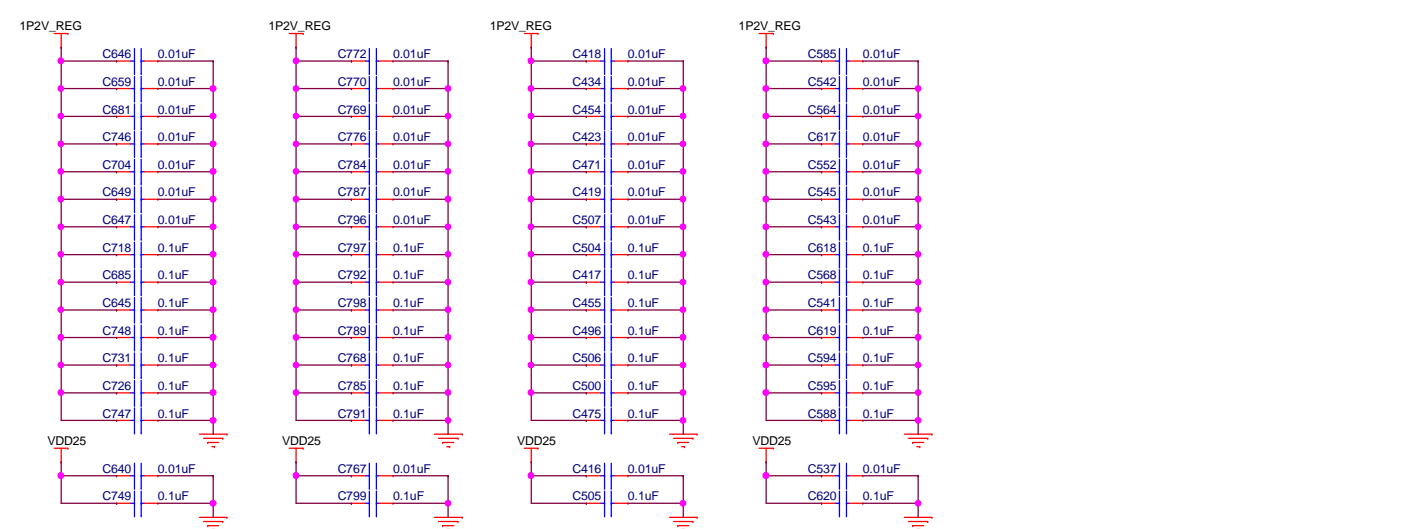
1P2V_REG

C646 0.01uF
C659 0.01uF
C681 0.01uF
C746 0.01uF
C704 0.01uF
C649 0.01uF
C647 0.01uF
C718 0.1uF
C685 0.1uF
C645 0.1uF
C748 0.1uF
C731 0.1uF
C726 0.1uF
C747 0.1uF

VDD25

C640 0.01uF
C749 0.1uF

1P2V_REG

C772 0.01uF
C770 0.01uF
C769 0.01uF
C776 0.01uF
C784 0.01uF
C787 0.01uF
C796 0.01uF
C797 0.1uF
C792 0.1uF
C798 0.1uF
C789 0.1uF
C768 0.1uF
C785 0.1uF
C791 0.1uF

VDD25

C767 0.01uF
C799 0.1uF

1P2V_REG

C418 0.01uF
C434 0.01uF
C454 0.01uF
C423 0.01uF
C471 0.01uF
C419 0.01uF
C507 0.01uF
C504 0.1uF
C417 0.1uF
C455 0.1uF
C496 0.1uF
C506 0.1uF
C500 0.1uF
C475 0.1uF

VDD25

C416 0.01uF
C505 0.1uF

1P2V_REG

C585 0.01uF
C542 0.01uF
C564 0.01uF
C617 0.01uF
C552 0.01uF
C545 0.01uF
C543 0.01uF
C618 0.1uF
C568 0.1uF
C541 0.1uF
C619 0.1uF
C594 0.1uF
C595 0.1uF
C588 0.1uF

VDD25

C537 0.01uF
C620 0.1uF